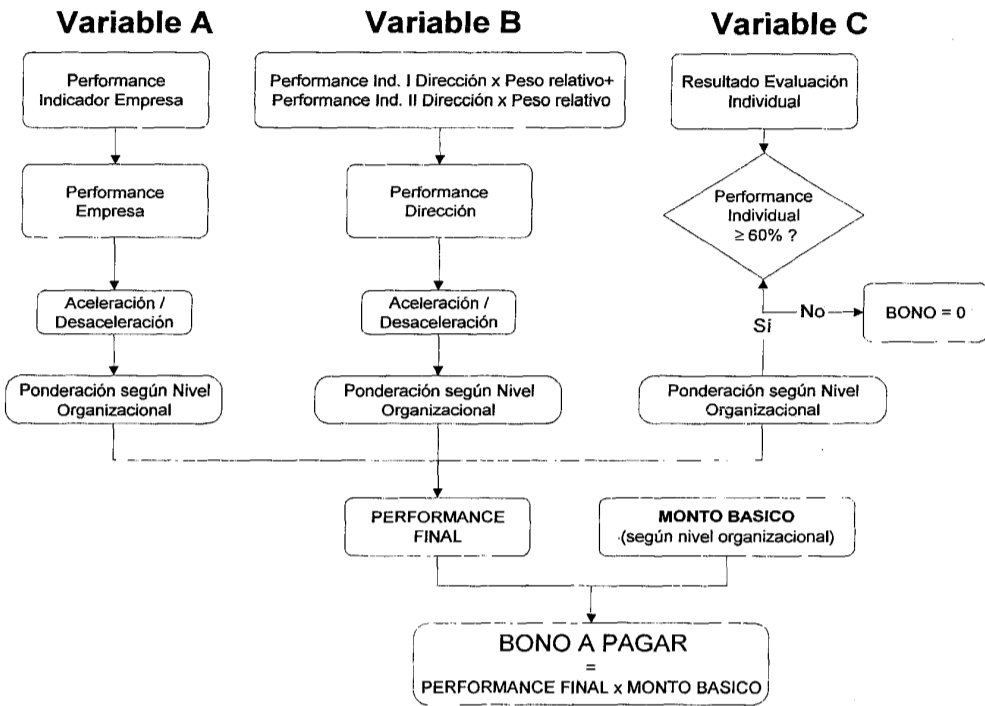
Variable A

Variable B

Variable C

Performance Indicador Empresa

Performance Ind. I Dirección x Peso relativo+ Performance Ind. II Dirección x Peso relativo

Resultado Evaluación Individual

Performance Empresa

Performance Dirección

Performance Individual $\geq 60\%$ ?

Aceleración / Desaceleración

Aceleración / Desaceleración

No

BONO = 0

Si

Ponderación según Nivel Organizacional

Ponderación según Nivel Organizacional

Ponderación según Nivel Organizacional

PERFORMANCE FINAL

MONTO BASICO (según nivel organizacional)

BONO A PAGAR
=
PERFORMANCE FINAL x MONTO BASICO